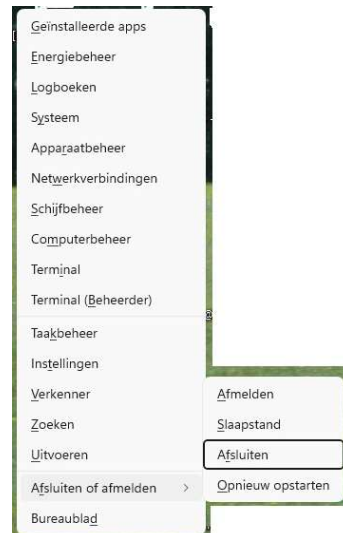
Geïnstalleerde apps
Energiebeheer
Logboeken
Systeem
Apparaatbeheer
Netwerkverbindingen
Schijfbeheer
Computerbeheer
Terminal
Terminal (Beheerder)
Taakbeheer
Instellingen
Verkenner
Zoeken
Uitvoeren
Afsluiten of afmelden >
Bureaublad

Afmelden
Slaapstand
Afsluiten
Opnieuw opstarten